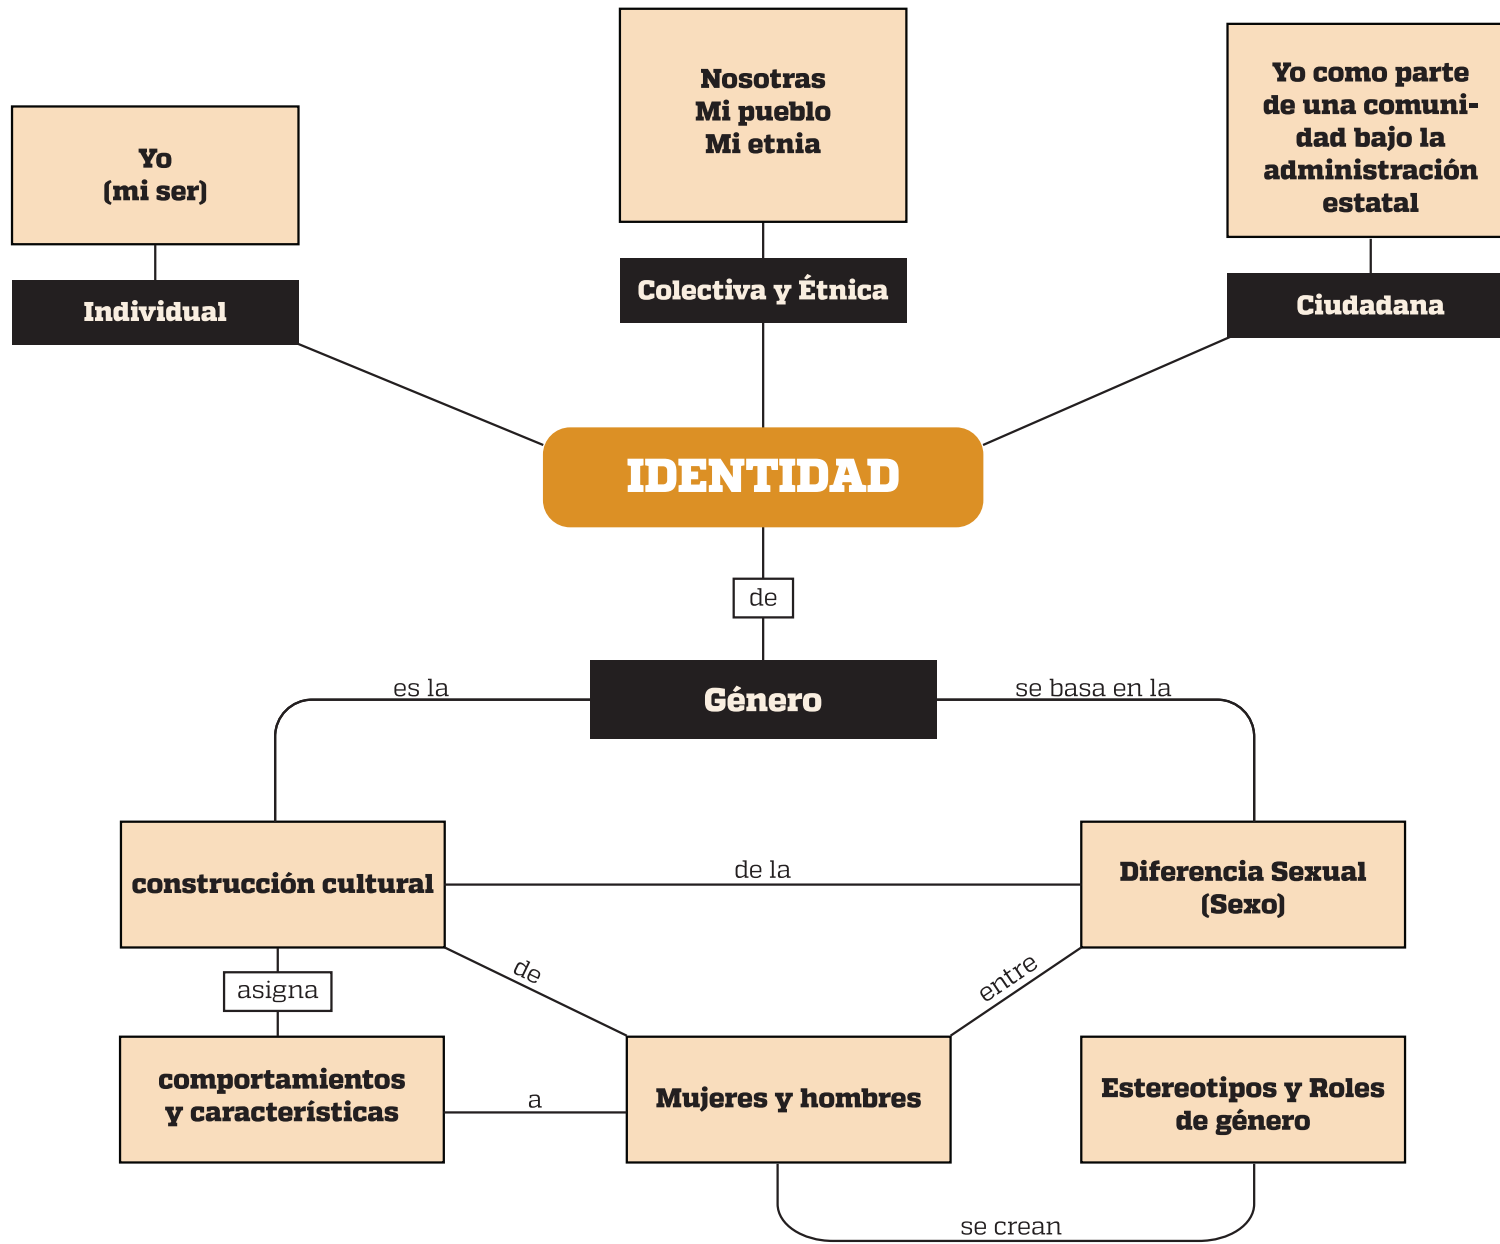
Yo
(mi ser)

Individual

Nosotras
Mi pueblo
Mi etnia

Colectiva y Étnica

Yo como parte de una comunidad bajo la administración estatal

Ciudadana

IDENTIDAD

de

Género

es la

se basa en la

construcción cultural

de la

Diferencia Sexual
(Sexo)

asigna

de

entre

comportamientos
y características

a

Mujeres y hombres

Estereotipos y Roles de género

se crean